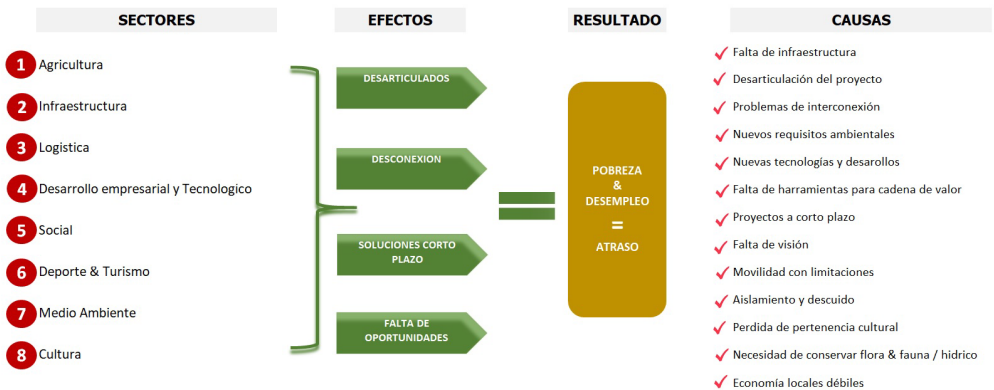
SECTORES

1 Agricultura
2 Infraestructura
3 Logistica
4 Desarrollo empresarial y Tecnologico
5 Social
6 Deporte & Turismo
7 Medio Ambiente
8 Cultura

EFECTOS

DESARTICULADOS
DESCONEXION
SOLUCIONES CORTO PLAZO
FALTA DE OPORTUNIDADES

RESULTADO

POBREZA
&
DESEMPLEO
=
ATRASO

CAUSAS

Falta de infraestructura
Desarticulación del proyecto
Problemas de interconexión
Nuevos requisitos ambientales
Nuevas tecnologías y desarollos
Falta de harramientas para cadena de valor
Proyectos a corto plazo
Falta de visión
Movilidad con limitaciones
Aislamiento y descuido
Perdida de pertenencia cultural
Necesidad de conservar flora & fauna / hidrico
Economía locales débiles